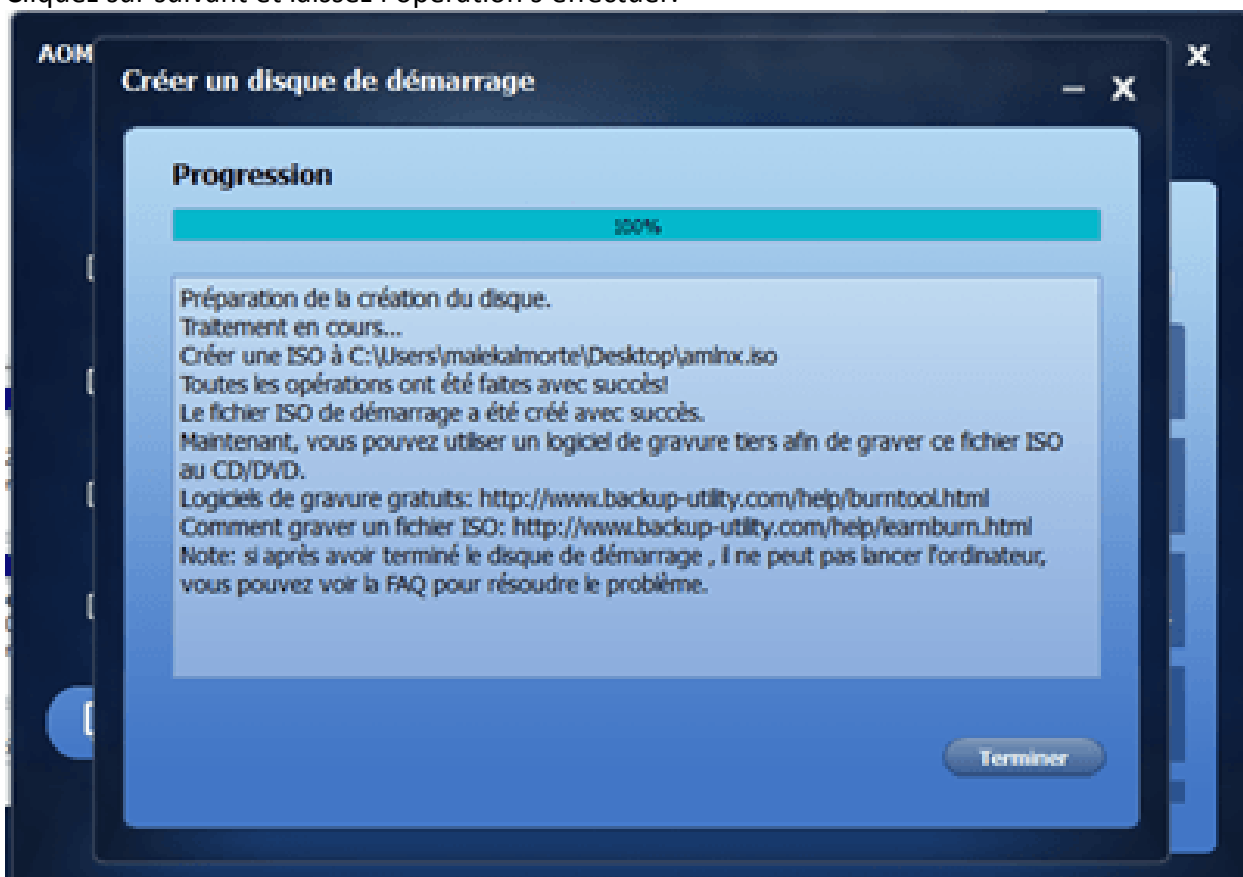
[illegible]

AOM

Créer un disque de démarrage

Progression

100%

Préparation de la création du disque.
Traitement en cours...
Créer une ISO à C:\Users\malekalmorte\Desktop\amlnx.iso
Toutes les opérations ont été faites avec succès!
Le fichier ISO de démarrage a été créé avec succès.
Maintenant, vous pouvez utiliser un logiciel de gravure tiers afin de graver ce fichier ISO au CD/DVD.
Logiciels de gravure gratuits: http://www.backup-utility.com/help/burntool.html
Comment graver un fichier ISO: http://www.backup-utility.com/help/learnburn.html
Note: si après avoir terminé le disque de démarrage , il ne peut pas lancer l'ordinateur, vous pouvez voir la FAQ pour résoudre le problème.

Terminer